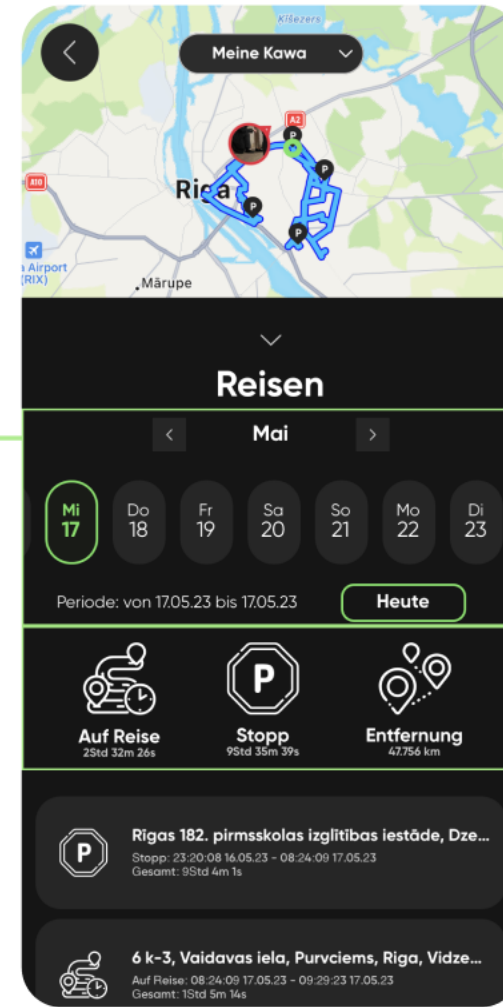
Ķīšezers

Meine Kawa

A2

A10

Riga

P

P

P

P

a Airport (RIX)

Mārupe

Reisen

Mai

Mi 17

Do 18

Fr 19

Sa 20

So 21

Mo 22

Di 23

Periode: von 17.05.23 bis 17.05.23

Heute

P

Auf Reise
2Std 32m 26s

Stopp
9Std 35m 39s

Entfernung
47.756 km

P

Rigas 182. pirmsskolas izglitibas iestāde, Dze...
Stopp: 23:20:08 16.05.23 - 08:24:09 17.05.23
Gesamt: 9Std 4m 1s

6 k-3, Vaidavas iela, Purvciems, Riga, Vidze...
Auf Reise: 08:24:09 17.05.23 - 09:29:23 17.05.23
Gesamt: 1Std 5m 14s